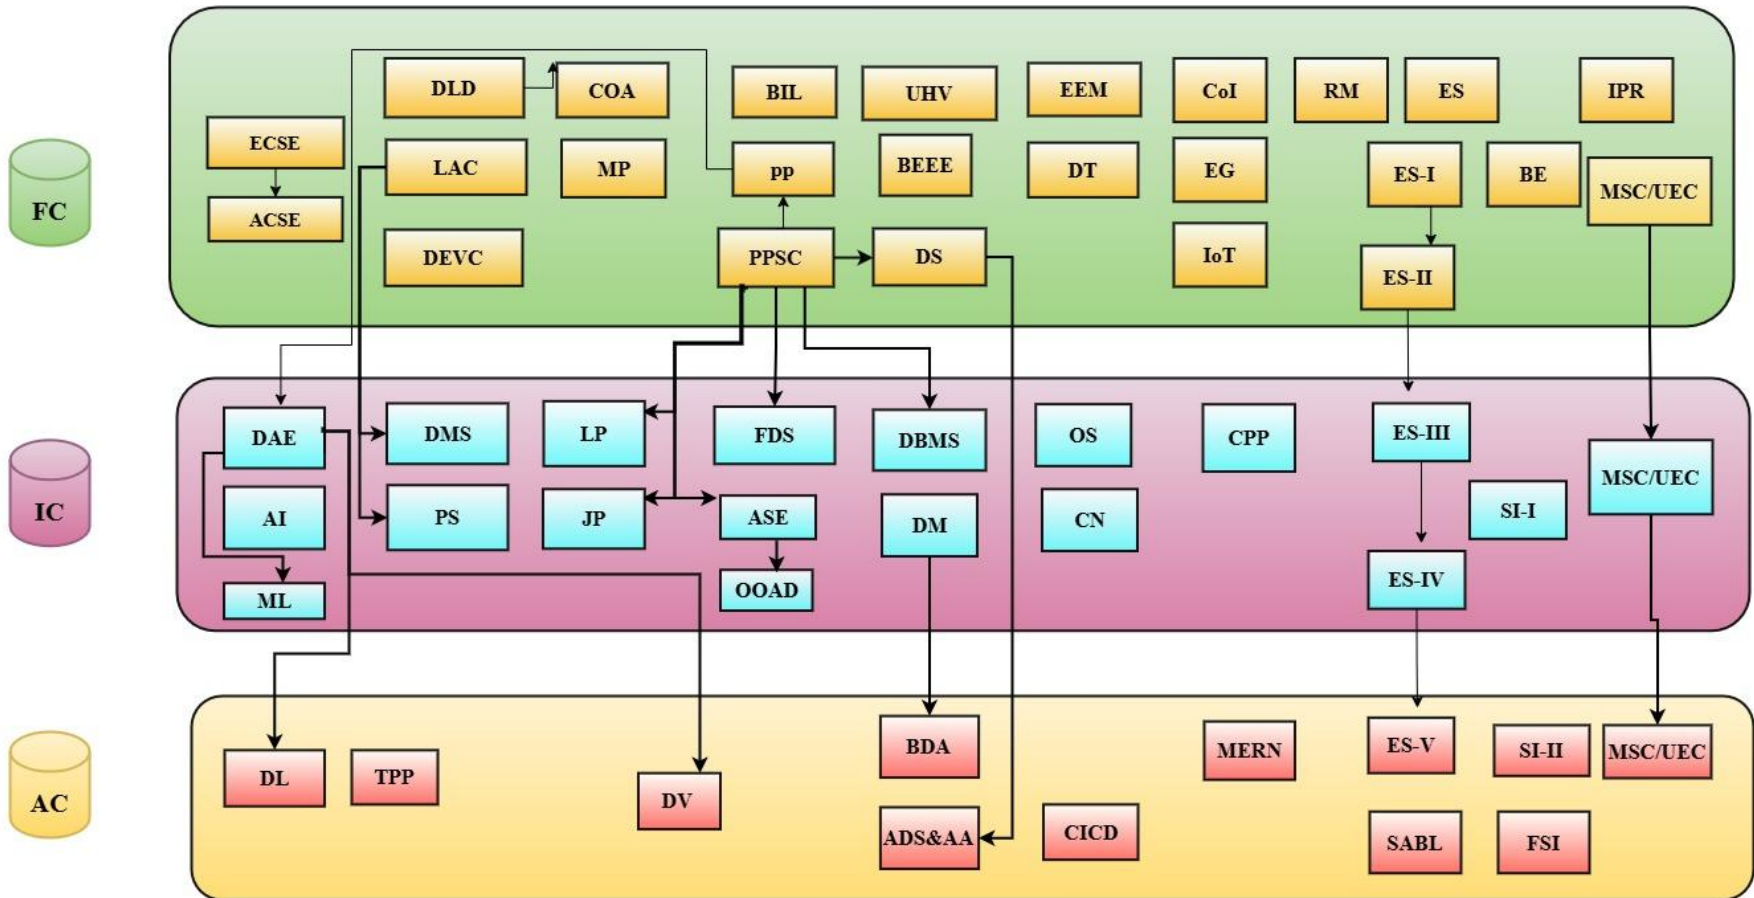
FC

DLD
COA
BIL
UHV
EEM
CoI
RM
ES
IPR
ECSE
ACSE
LAC
MP
pp
BEEE
DT
EG
ES-I
BE
MSC/UEC
DEVC
PPSC
DS
IoT
ES-II

IC

DAE
DMS
LP
FDS
DBMS
OS
CPP
ES-III
MSC/UEC
AI
PS
JP
ASE
DM
CN
SI-I
ES-IV
ML
OOAD

AC

DL
TPP
DV
BDA
MERN
ES-V
SI-II
MSC/UEC
ADS&AA
CICD
SABL
FSI